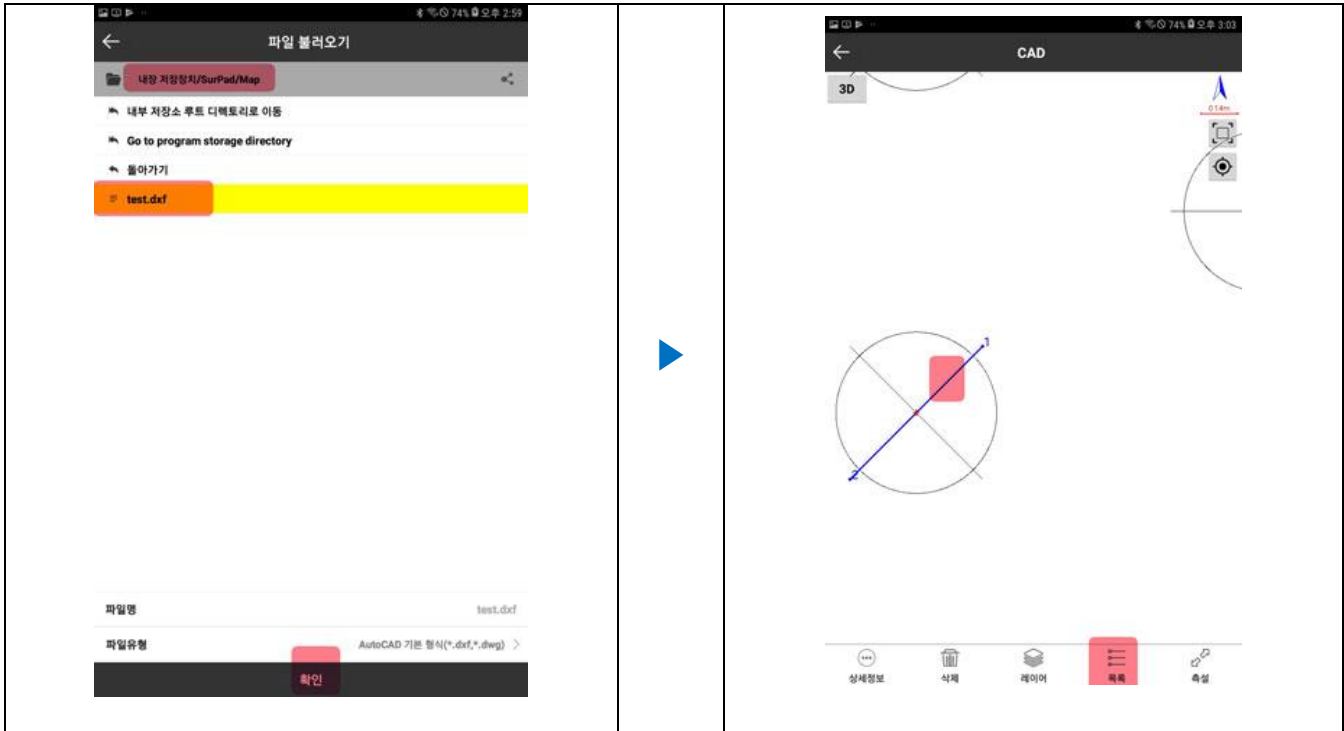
74% 오후 2:59

파일 불러오기

내장 저장장치/SurPad/Map

내부 저장소 루트 디렉토리로 이동

Go to program storage directory

돌아가기

test.dxf

파일명 test.dxf

파일유형 AutoCAD 기본 형식(*.dxf,*.dwg)

확인

74% 오후 3:03

CAD

3D

0.14m

1

2

상세정보 삭제 레이어 목록 측설